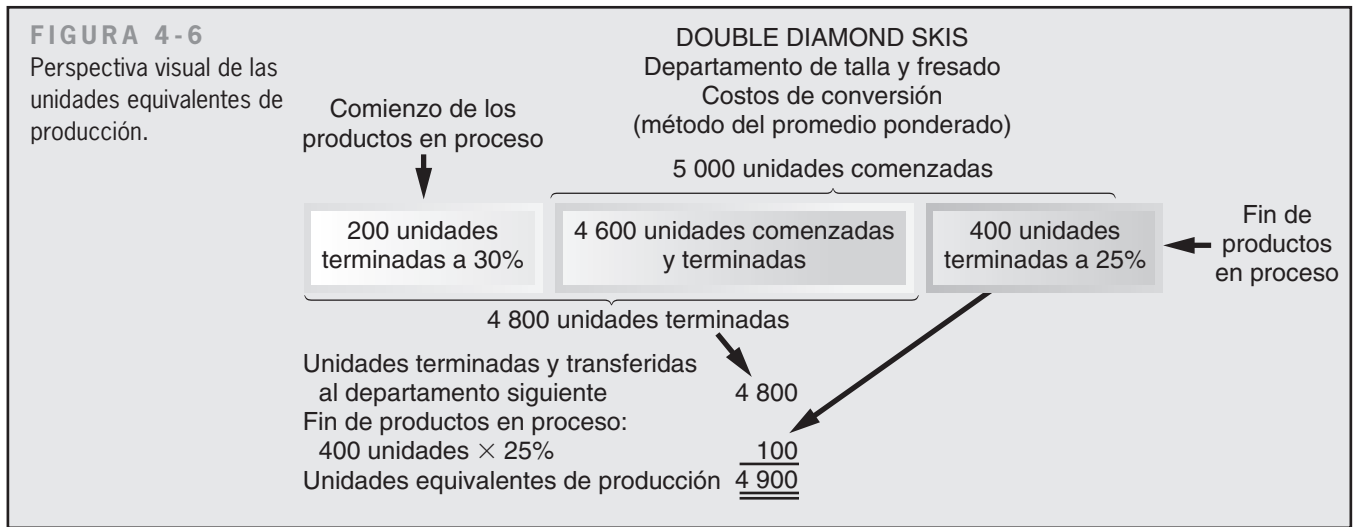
FIGURA 4-6
Perspectiva visual de las unidades equivalentes de producción.

DOUBLE DIAMOND SKIS
Departamento de talla y fresado
Costos de conversión
(método del promedio ponderado)

Comienzo de los productos en proceso

5 000 unidades comenzadas

200 unidades terminadas a 30%

4 600 unidades comenzadas y terminadas

400 unidades terminadas a 25%

Fin de productos en proceso

4 800 unidades terminadas

Unidades terminadas y transferidas al departamento siguiente 4 800
Fin de productos en proceso:
400 unidades $\times$ 25% 100
Unidades equivalentes de producción 4 900